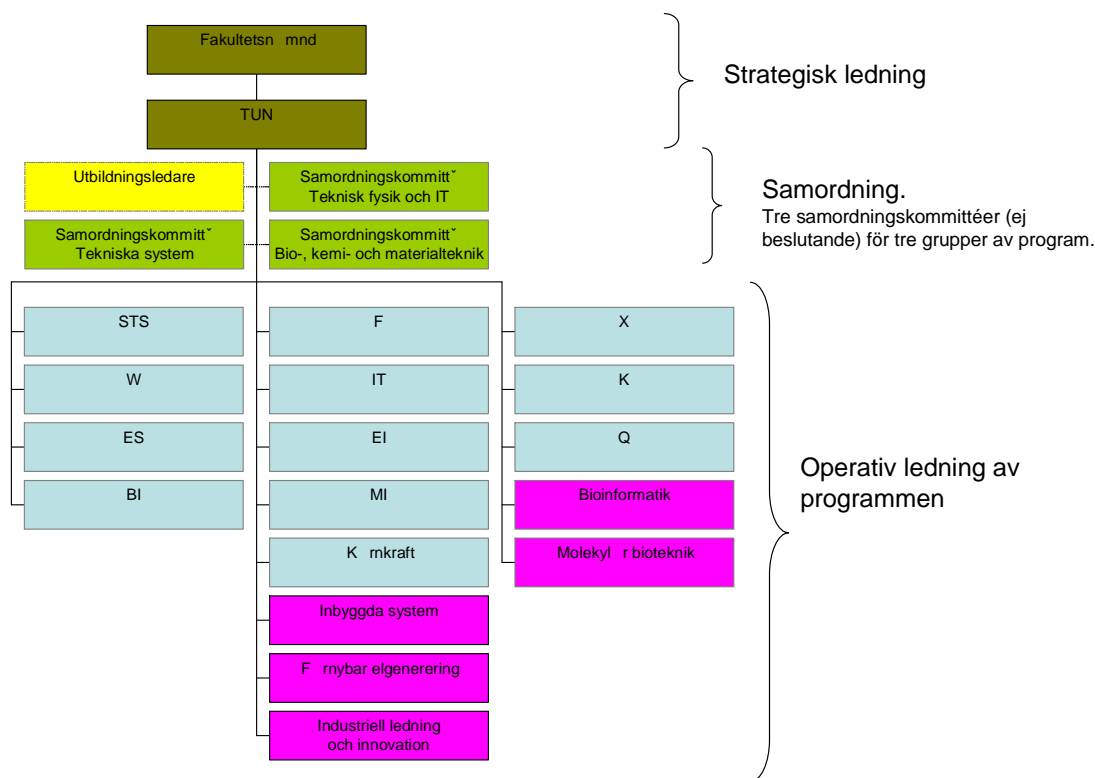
Fakultetsn mnd

TUN

Strategisk ledning

Utbildningsledare

Samordningskommitt˘ Teknisk fysik och IT

Samordningskommitt˘ Tekniska system

Samordningskommitt˘ Bio-, kemi- och materialteknik

Samordning.
Tre samordningskommittéer (ej beslutande) för tre grupper av program.

STS

W

ES

BI

F

IT

EI

MI

K rnkraft

Inbyggda system

F rnybar elgenerering

Industriell ledning och innovation

X

K

Q

Bioinformatik

Molekyl r bioteknik

Operativ ledning av programmen